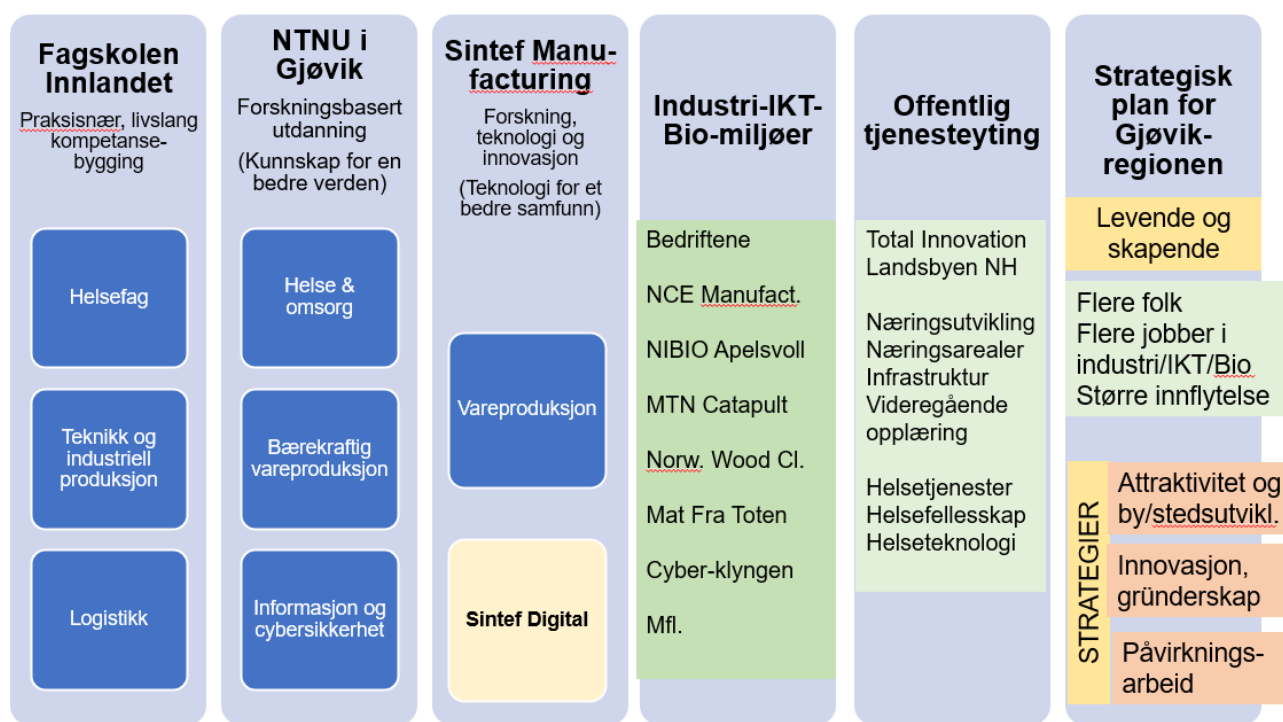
Fagskolen Innlandet

Praksisnær, livslang kompetansebygging

Helsefag

Teknikk og industriell produksjon

Logistikk

NTNU i Gjøvik

Forskningsbasert utdanning

(Kunnskap for en bedre verden)

Helse & omsorg

Bærekraftig vareproduksjon

Informasjon og cybersikkerhet

Sintef Manufacturing

Forskning, teknologi og innovasjon

(Teknologi for et bedre samfunn)

Vareproduksjon

Sintef Digital

Industri-IKT-Bio-miljøer

Bedriftene

NCE Manufact.

NIBIO Apelsvoll

MTN Catapult

Norw. Wood Cl.

Mat Fra Toten

Cyber-klyngen

Mfl.

Offentlig tjenesteyting

Total Innovation
Landsbyen NH

Næringsutvikling
Næringsarealer
Infrastruktur
Videregående opplæring

Helsetjenester
Helsefellesskap
Helseteknologi

Strategisk plan for Gjøvikregionen

Levende og skapende

Flere folk
Flere jobber i industri/IKT/Bio
Større innflytelse

STRATEGIER

Attraktivitet og by/stedsutvikl.

Innovasjon, gründerskap

Påvirkningsarbeid